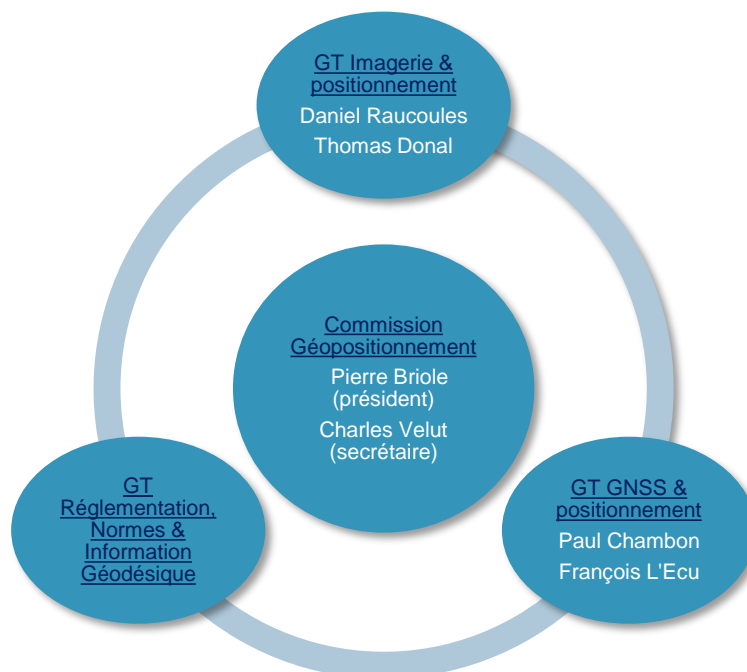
GT Imagerie & positionnement
Daniel Raucoules
Thomas Donal

Commission Géopositionnement
Pierre Briole (président)
Charles Velut (secrétaire)

GT Réglementation, Normes & Information Géodésique

GT GNSS & positionnement
Paul Chambon
François L'Ecu